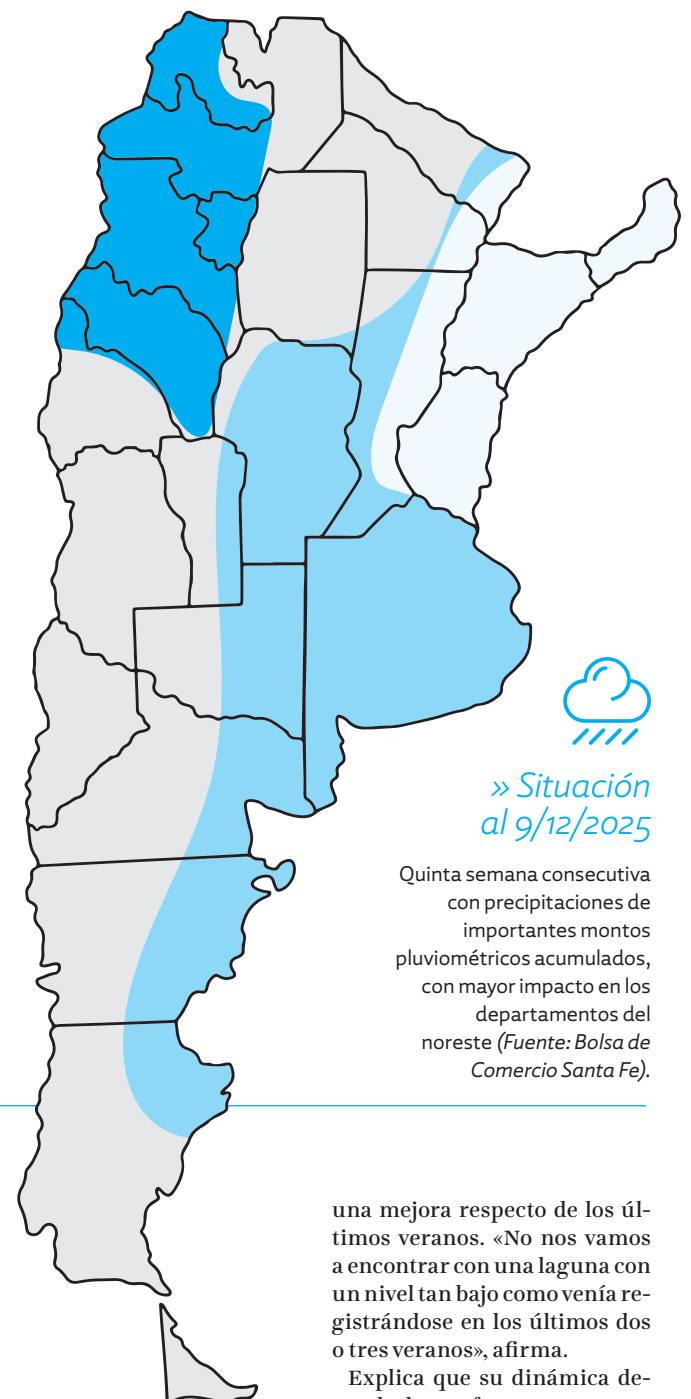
» Situación al 9/12/2025

Quinta semana consecutiva con precipitaciones de importantes montos pluviométricos acumulados, con mayor impacto en los departamentos del noreste *(Fuente: Bolsa de Comercio Santa Fe).*

una mejora respecto de los últimos veranos. «No nos vamos a encontrar con una laguna con un nivel tan bajo como venía registrándose en los últimos dos o tres veranos», afirma.

Explica que su dinámica de- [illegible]